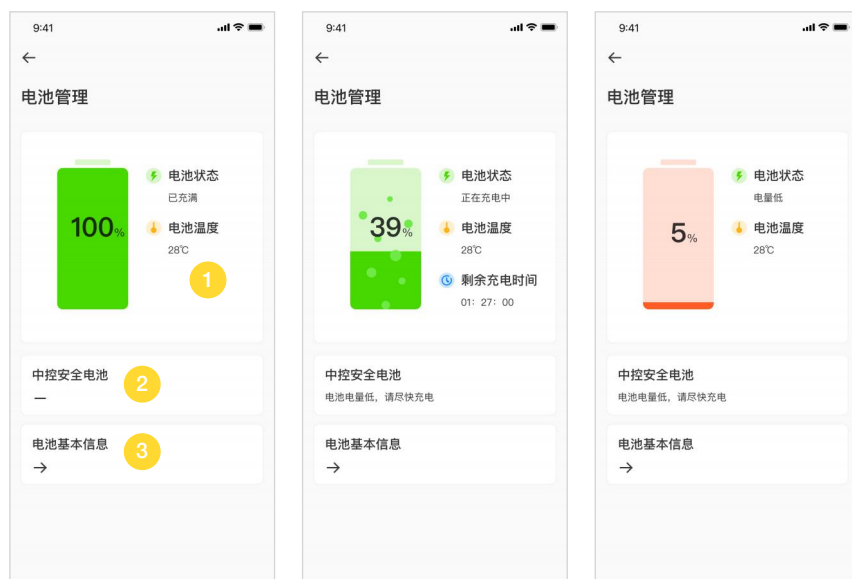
9:41

←

电池管理

100%

电池状态
已充满

电池温度
28℃

1

中控安全电池
—

2

电池基本信息
→

3

9:41

←

电池管理

39%

电池状态
正在充电中

电池温度
28℃

剩余充电时间
01：27：00

中控安全电池
电池电量低，请尽快充电

电池基本信息
→

9:41

←

电池管理

5%

电池状态
电量低

电池温度
28℃

中控安全电池
电池电量低，请尽快充电

电池基本信息
→